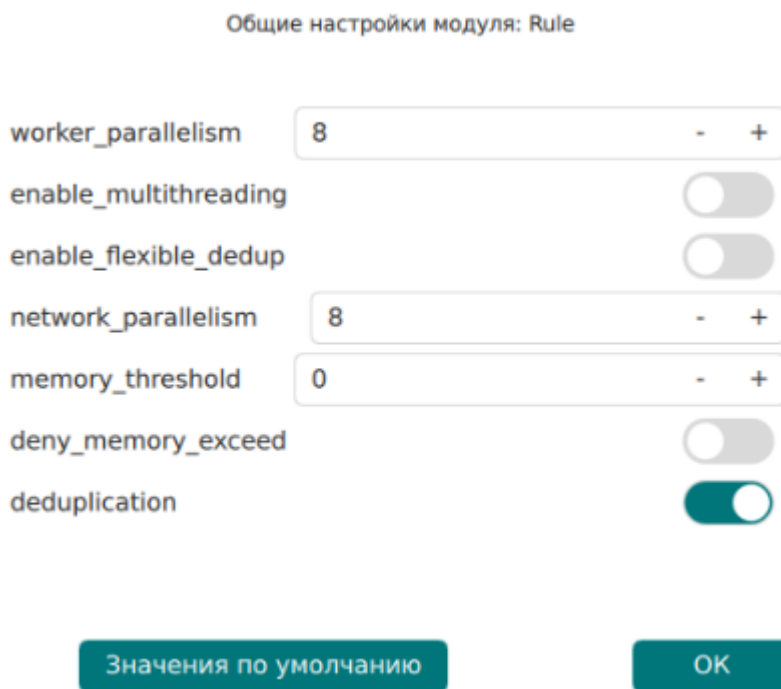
Общие настройки модуля: Rule

worker_parallelism 8 - +

enable_multithreading

enable_flexible_dedup

network_parallelism 8 - +

memory_threshold 0 - +

deny_memory_exceed

deduplication

Значения по умолчанию

OK